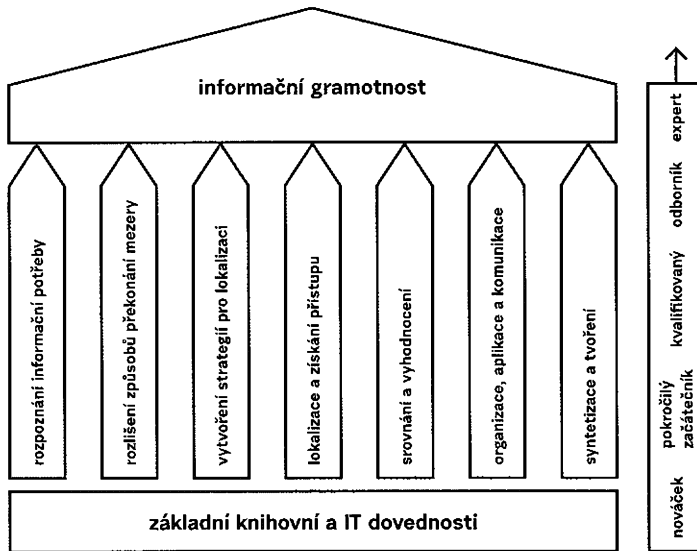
informační gramotnost

rozpoznání informační potřeby

rozlišení způsobů překonání mezery

vytvoření strategií pro lokalizaci

lokalizace a získání přístupu

srovnání a vyhodnocení

organizace, aplikace a komunikace

syntetizace a tvoření

základní knihovní a IT dovednosti

nováček

pokročilý začátečník

kvalifikovaný

odborník

expert